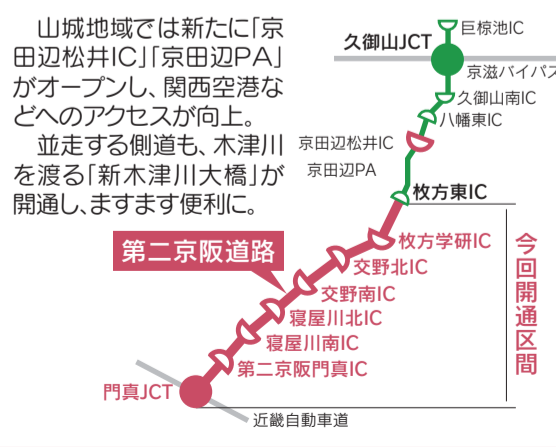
山城地域では新たに「京田辺松井IC」「京田辺PA」がオープンし、関西空港などへのアクセスが向上。

並走する側道も、木津川を渡る「新木津川大橋」が開通し、ますます便利に。

巨椋池IC
久御山JCT
京滋バイパス
久御山南IC
八幡東IC
京田辺松井IC
京田辺PA
枚方東IC
第二京阪道路
枚方学研IC
交野北IC
交野南IC
寝屋川北IC
寝屋川南IC
第二京阪門真IC
門真JCT
近畿自動車道
今回開通区間